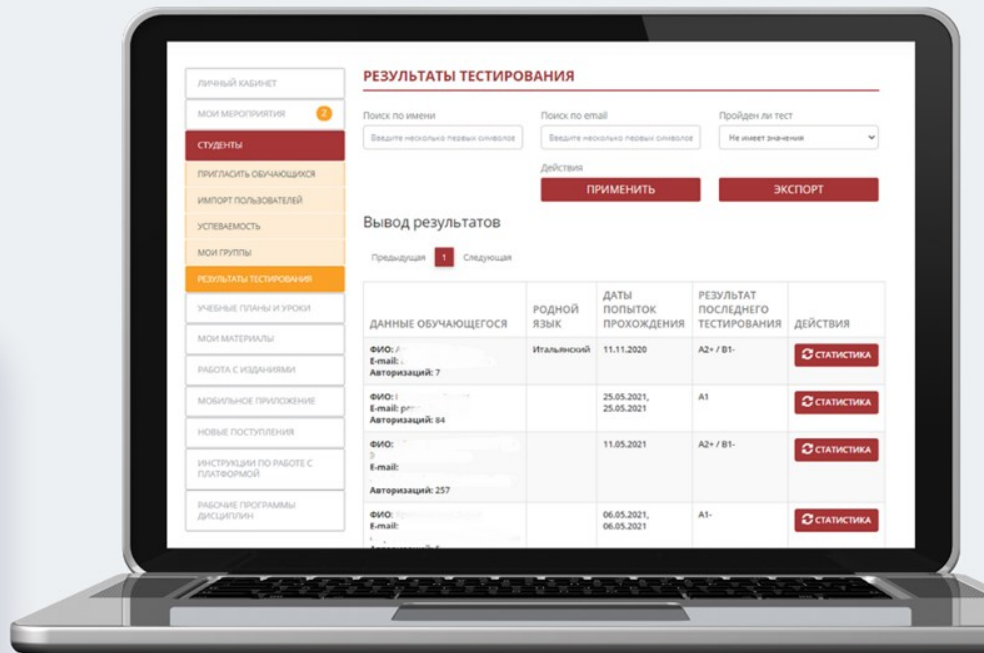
ЛИЧНЫЙ КАБИНЕТ
МОИ МЕРОПРИЯТИЯ 2
СТУДЕНТЫ
ПРИГЛАСИТЬ ОБУЧАЮЩИХСЯ
ИМПОРТ ПОЛЬЗОВАТЕЛЕЙ
УСПЕВАЕМОСТЬ
МОИ ГРУППЫ
РЕЗУЛЬТАТЫ ТЕСТИРОВАНИЯ
УЧЕБНЫЕ ПЛАНЫ И УРОКИ
МОИ МАТЕРИАЛЫ
РАБОТА С ИЗДАНИЯМИ
МОБИЛЬНОЕ ПРИЛОЖЕНИЕ
НОВЫЕ ПОСТУПЛЕНИЯ
ИНСТРУКЦИИ ПО РАБОТЕ С ПЛАТФОРМОЙ
РАБОЧИЕ ПРОГРАММЫ ДИСЦИПЛИН

РЕЗУЛЬТАТЫ ТЕСТИРОВАНИЯ

Поиск по имени
Введите несколько первых символов
Поиск по email
Введите несколько первых символов
Пройден ли тест
Не имеет значения
Действия
ПРИМЕНИТЬ
ЭКСПОРТ

Вывод результатов

Предыдущая 1 Следующая

| ДАННЫЕ ОБУЧАЮЩЕГОСЯ | РОДНОЙ ЯЗЫК | ДАТЫ ПОПЫТОК ПРОХОЖДЕНИЯ | РЕЗУЛЬТАТ ПОСЛЕДНЕГО ТЕСТИРОВАНИЯ | ДЕЙСТВИЯ |
|---|---|---|---|---|
| ФИО: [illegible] E-mail: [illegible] Авторизаций: 7 | Итальянский | 11.11.2020 | A2+ / B1- | СТАТИСТИКА |
| ФИО: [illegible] E-mail: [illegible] Авторизаций: 84 | | 25.05.2021, 25.05.2021 | A1 | СТАТИСТИКА |
| ФИО: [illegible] E-mail: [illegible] Авторизаций: 257 | | 11.05.2021 | A2+ / B1- | СТАТИСТИКА |
| ФИО: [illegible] E-mail: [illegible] | | 06.05.2021, 06.05.2021 | A1- | СТАТИСТИКА |